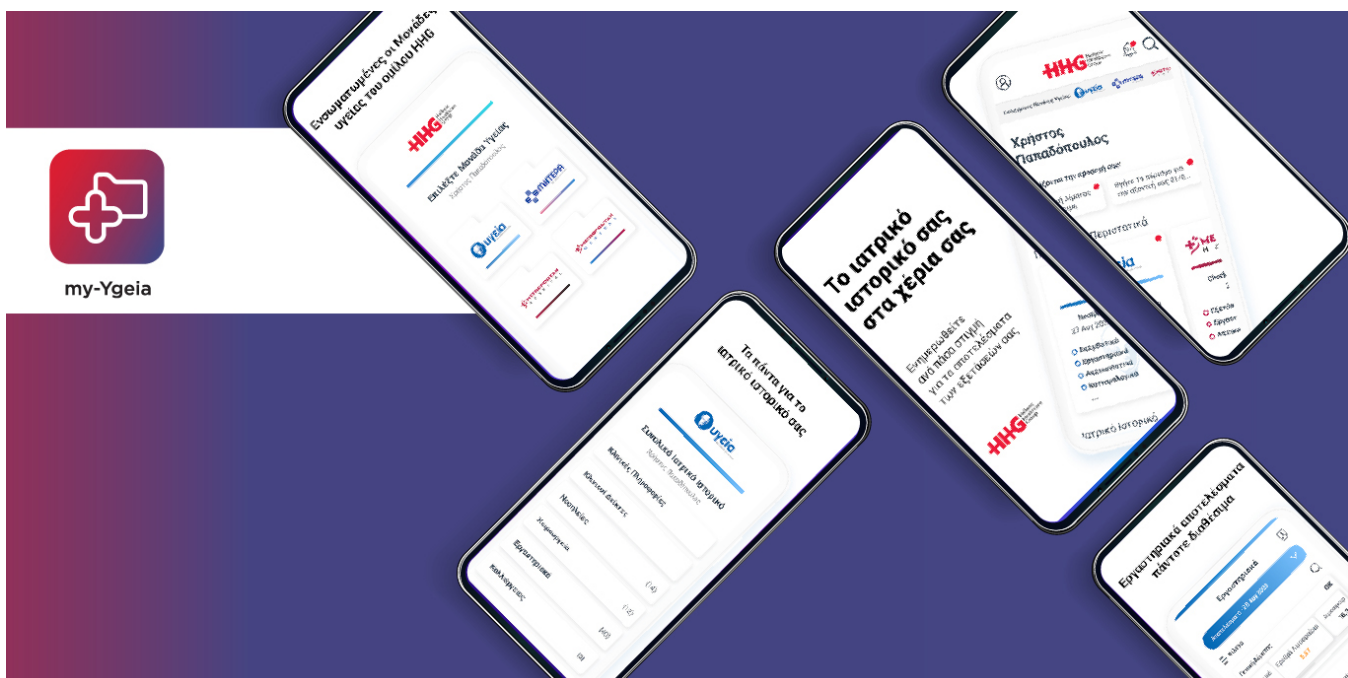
my-Ygeia

Ενσωματωμένες οι Μονάδες υγείας του ομίλου HHG

HHG

Επιλέξτε Μονάδα Υγείας

Χρήστος Παπαδόπουλος

ΜΗΤΕΡΑ

υγεία

Τα πάντα για το ιατρικό ιστορικό σας

υγεία

Συνολικό Ιατρικό Ιστορικό

Χρήστος Παπαδόπουλος

Κλινικές Πληροφορίες

Ιδιωτικοί Ιατρείς

Νοσηλείες

Χειρουργεία

Εργαστηριακά

Απεικονιστικές

Το ιατρικό ιστορικό σας στα χέρια σας

Ενημερωθείτε ανά πάσα στιγμή για τα αποτελέσματα των εξετάσεών σας

HHG

HHG

υγεία

Χρήστος Παπαδόπουλος

Περιστατικά

υγεία

Ιατρικό Ιστορικό

Εργαστηριακά αποτελέσματα πάντοτε διαθέσιμα

Εργαστηριακά